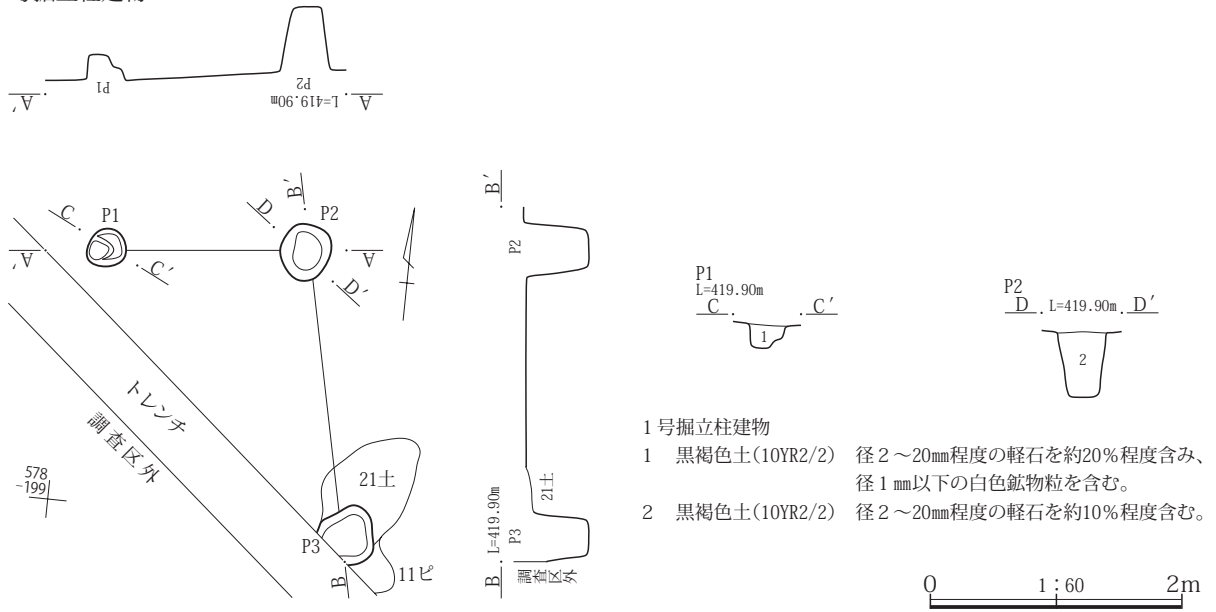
A′
P1
P2
L=419.90m
A

C
P1
C′
A′
D
B′
P2
A
D′
トレンチ
調査区外
578
-199
21土
P3
B
11ピ

B′
P2
21土
P3
L=419.90m
B
調査区外

P1
L=419.90m
C
C′
1

P2
D
L=419.90m
D′
2

1号掘立柱建物
1　黒褐色土(10YR2/2)　径2～20㎜程度の軽石を約20%程度含み、径1㎜以下の白色鉱物粒を含む。
2　黒褐色土(10YR2/2)　径2～20㎜程度の軽石を約10%程度含む。

0　1：60　2m